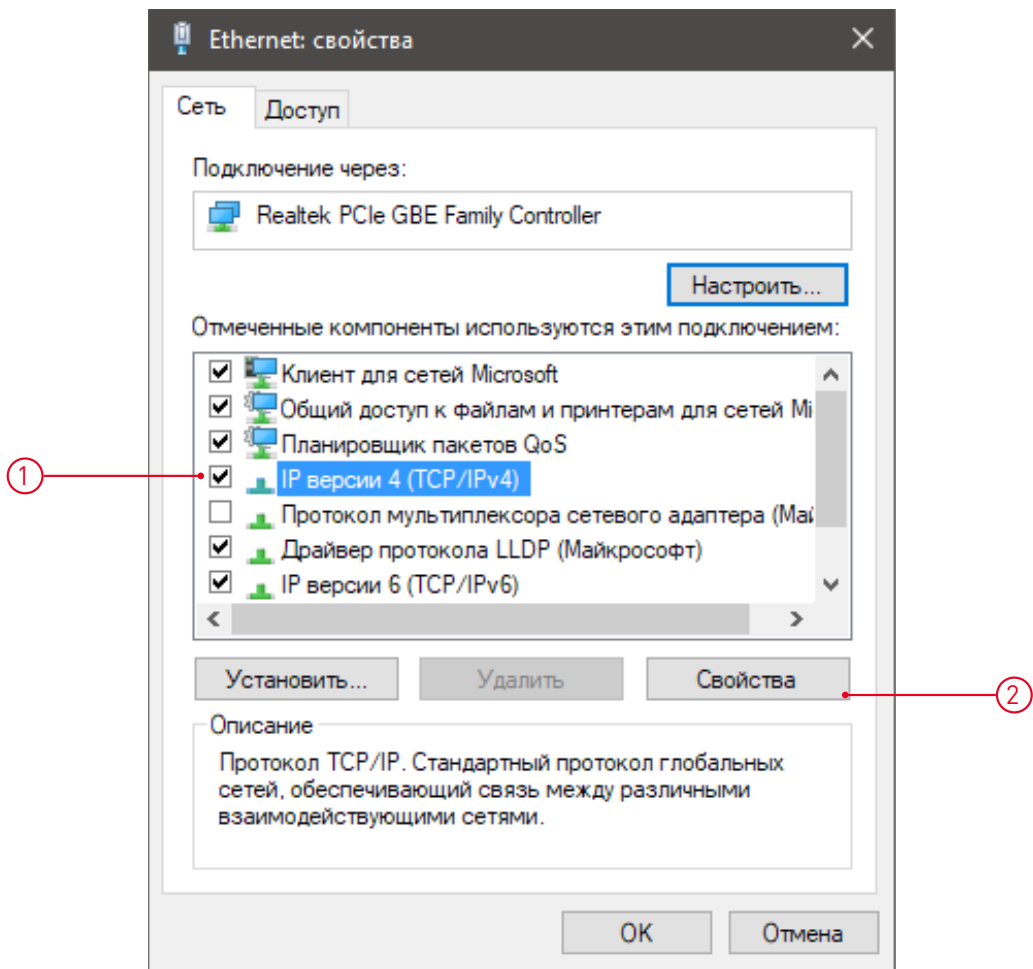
Ethernet: свойства

Сеть Доступ

Подключение через:

Realtek PCIe GBE Family Controller

Настроить...

Отмеченные компоненты используются этим подключением:

Клиент для сетей Microsoft
Общий доступ к файлам и принтерам для сетей Mi
Планировщик пакетов QoS
IP версии 4 (TCP/IPv4)
Протокол мультиплексора сетевого адаптера (Май
Драйвер протокола LLDP (Майкрософт)
IP версии 6 (TCP/IPv6)

1

Установить... Удалить Свойства

2

Описание

Протокол TCP/IP. Стандартный протокол глобальных сетей, обеспечивающий связь между различными взаимодействующими сетями.

OK Отмена